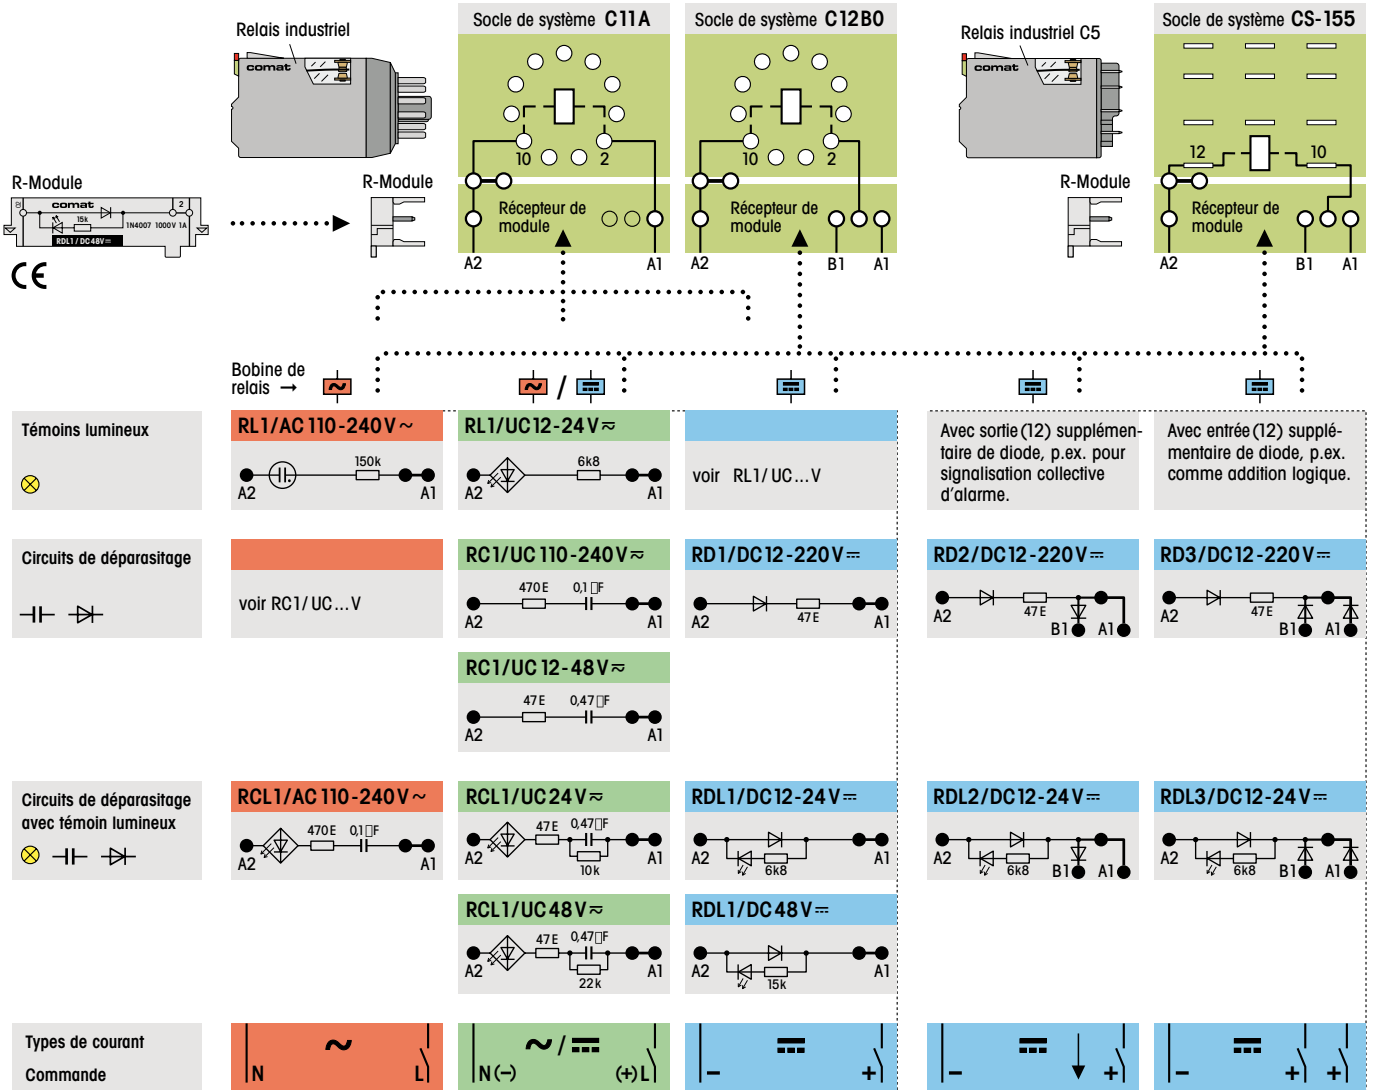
Relais industriel

Socle de système C11A

Socle de système C12B0

Relais industriel C5

Socle de système CS-155

R-Module

comat

15k

1N4007 1000V 1A

RDL1/DC48V

R-Module

10 2

Récepteur de module

A2 A1

10 2

Récepteur de module

A2 B1 A1

R-Module

12 10

Récepteur de module

A2 B1 A1

Bobine de relais →

Témoins lumineux

RL1/AC 110-240V ~

150k

A2 A1

RL1/UC 12-24V ≂

6k8

A2 A1

voir RL1/UC ... V

Avec sortie (12) supplémentaire de diode, p.ex. pour signalisation collective d'alarme.

Avec entrée (12) supplémentaire de diode, p.ex. comme addition logique.

Circuits de déparasitage

voir RC1/UC ... V

RC1/UC 110-240V ≂

470E 0,1µF

A2 A1

RD1/DC 12-220V ⎓

47E

A2 A1

RD2/DC 12-220V ⎓

47E

A2 B1 A1

RD3/DC 12-220V ⎓

47E

A2 B1 A1

RC1/UC 12-48V ≂

47E 0,47µF

A2 A1

Circuits de déparasitage avec témoin lumineux

RCL1/AC 110-240V ~

470E 0,1µF

A2 A1

RCL1/UC 24V ≂

47E 0,47µF

10k

A2 A1

RDL1/DC 12-24V ⎓

6k8

A2 A1

RDL2/DC 12-24V ⎓

6k8

A2 B1 A1

RDL3/DC 12-24V ⎓

6k8

A2 B1 A1

RCL1/UC 48V ≂

47E 0,47µF

22k

A2 A1

RDL1/DC 48V ⎓

15k

A2 A1

Types de courant

Commande

~

N L

~ / ⎓

N (−) (+) L

⎓

− +

⎓

− +

⎓

− + +